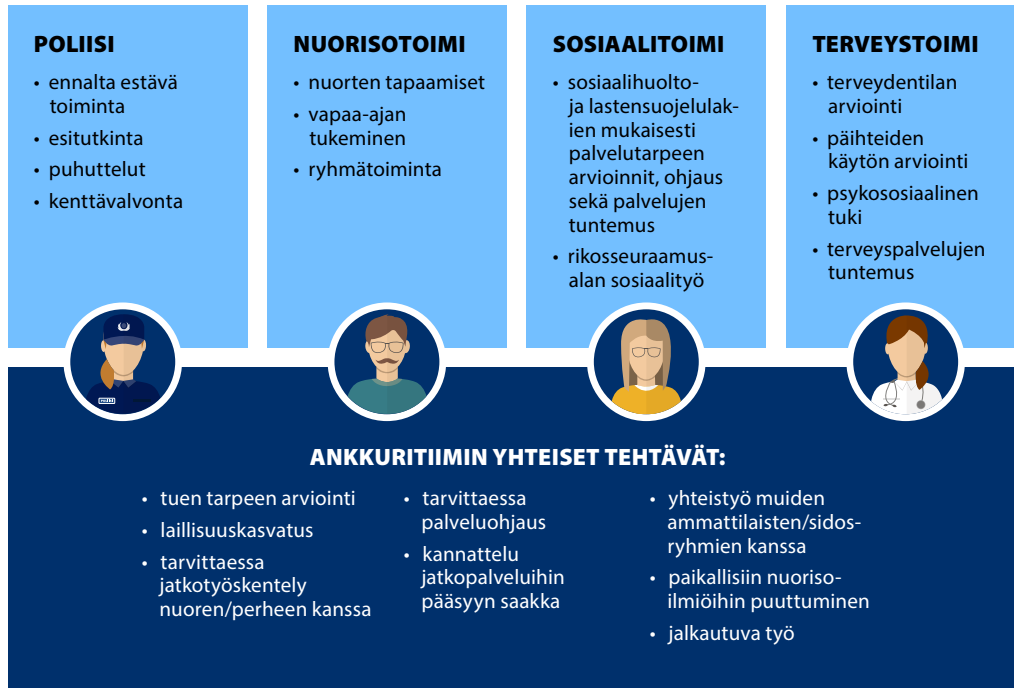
POLIISI
• ennalta estävä toiminta
• esitutkinta
• puhuttelut
• kenttävalvonta

NUORISOTOIMI
• nuorten tapaamiset
• vapaa-ajan tukeminen
• ryhmätoiminta

SOSIAALITOIMI
• sosiaalihuolto- ja lastensuojelulakien mukaisesti palvelutarpeen arvioinnit, ohjaus sekä palvelujen tuntemus
• rikosseuraamusalan sosiaalityö

TERVEYSTOIMI
• terveydentilan arviointi
• päihteiden käytön arviointi
• psykososiaalinen tuki
• terveyspalvelujen tuntemus

POLIISI

ANKKURITIIMIN YHTEISET TEHTÄVÄT:
• tuen tarpeen arviointi
• laillisuuskasvatus
• tarvittaessa jatkotyöskentely nuoren/perheen kanssa
• tarvittaessa palveluohjaus
• kannattelu jatkopalveluihin pääsyyn saakka
• yhteistyö muiden ammattilaisten/sidosryhmien kanssa
• paikallisiin nuoriso-ilmiöihin puuttuminen
• jalkautuva työ